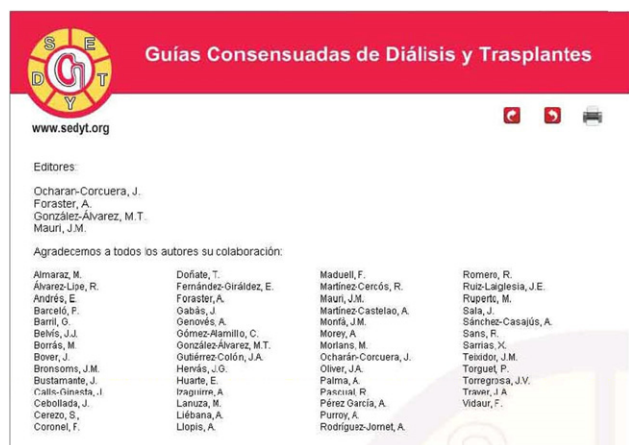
S E D T Y

Guías Consensuadas de Diálisis y Trasplantes

www.sedyt.org

Editores:

Ocharan-Corcuera, J.
Foraster, A.
González-Álvarez, M.T.
Mauri, J.M.

Agradecemos a todos los autores su colaboración:

Almaraz, M.
Álvarez-Lipe, R.
Andrés, E.
Barceló, P.
Barril, G.
Belvís, J.J.
Borràs, M.
Bover, J.
Bronsoms, J.M.
Bustamante, J.
Calls-Ginesta, J.
Cebollada, J.
Cerezo, S.
Coronel, F.

Doñate, T.
Fernández-Giráldez, E.
Foraster, A.
Gabás, J.
Genovés, A.
Gómez-Alamillo, C.
González-Álvarez, M.T.
Gutiérrez-Colón, J.A.
Hervás, J.G.
Huarte, E.
Izaguirre, A.
Lanuza, M.
Liébana, A.
Llopis, A.

Maduell, F.
Martínez-Cercós, R.
Mauri, J.M.
Martínez-Castelao, A.
Montà, J.M.
Morey, A.
Morlans, M.
Ocharán-Corcuera, J.
Oliver, J.A.
Palma, A.
Pascual, R.
Pérez García, A.
Purroy, A.
Rodríguez-Jornet, A.

Romero, R.
Ruiz-Laiglesia, J.E.
Ruperto, M.
Sala, J.
Sánchez-Casajús, A.
Sans, R.
Sarrias, X.
Teixidor, J.M.
Torguet, P.
Torregrosa, J.V.
Traver, J.A.
Vidaur, F.